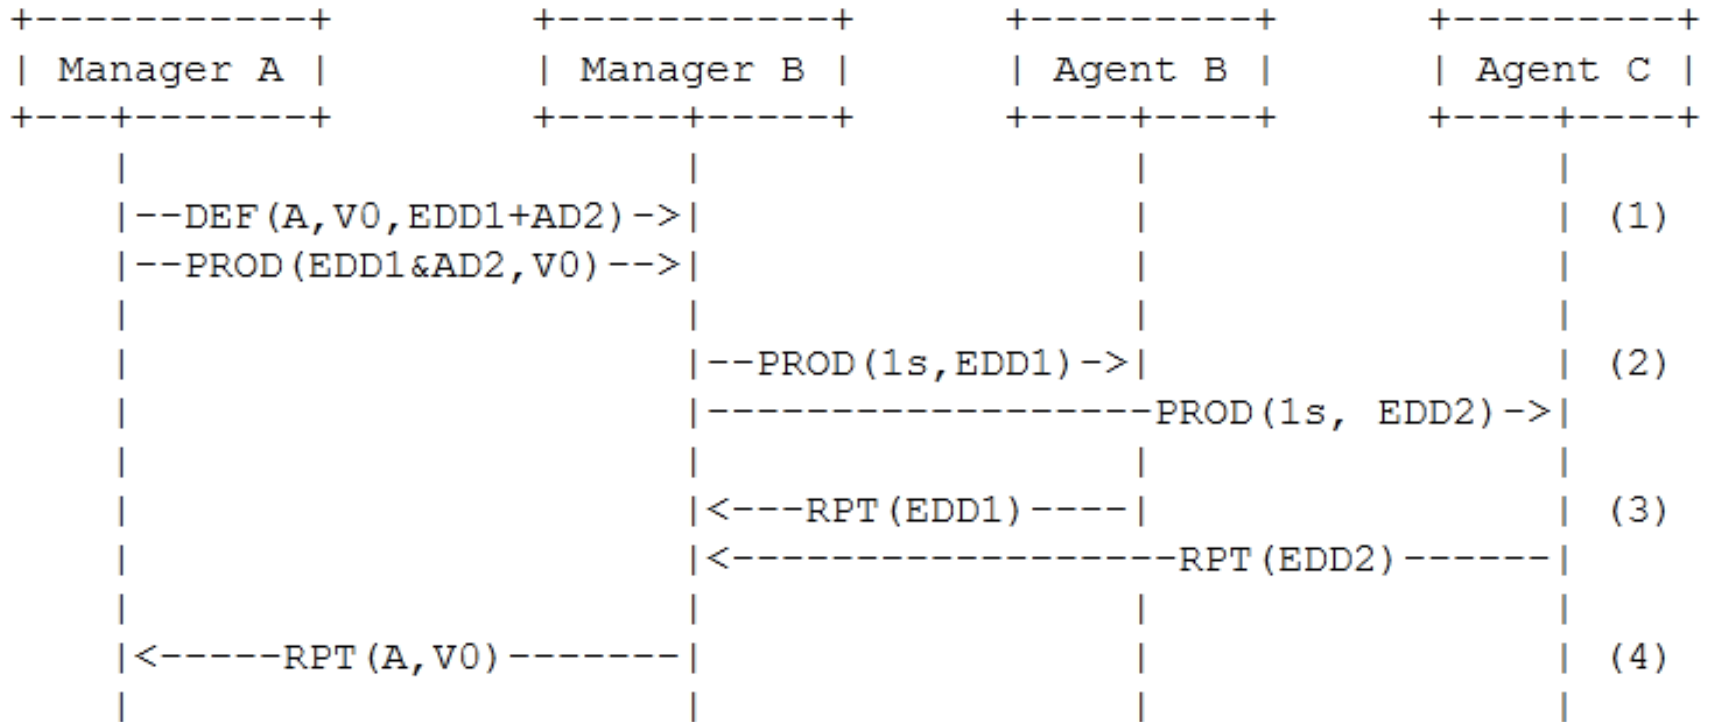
Manager A

Manager B

Agent B

Agent C

--DEF(A,V0,EDD1+AD2)->

--PROD(EDD1&AD2,V0)-->

(1)

--PROD(1s,EDD1)->

------------------PROD(1s, EDD2)->

(2)

<---RPT(EDD1)----

<------------------RPT(EDD2)------

(3)

<-----RPT(A,V0)-------

(4)